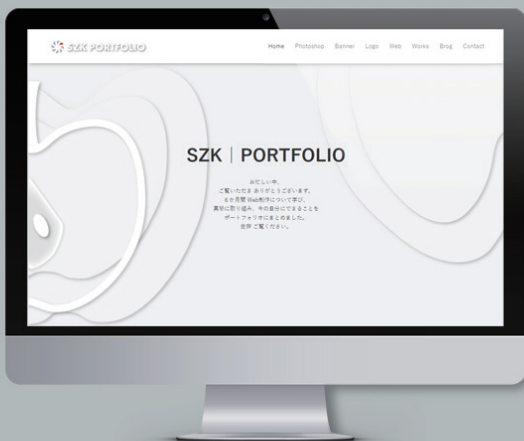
SZK PORTFOLIO

Home Photoshop Banner Logo Web Works Brog Contact

SZK | PORTFOLIO

お忙しい中、
ご覧いただき ありがとうございます。
6か月間 Web制作について学び、
真摯に取り組み、今の自分にできることを
ポートフォリオにまとめました。
是非 ご覧ください。